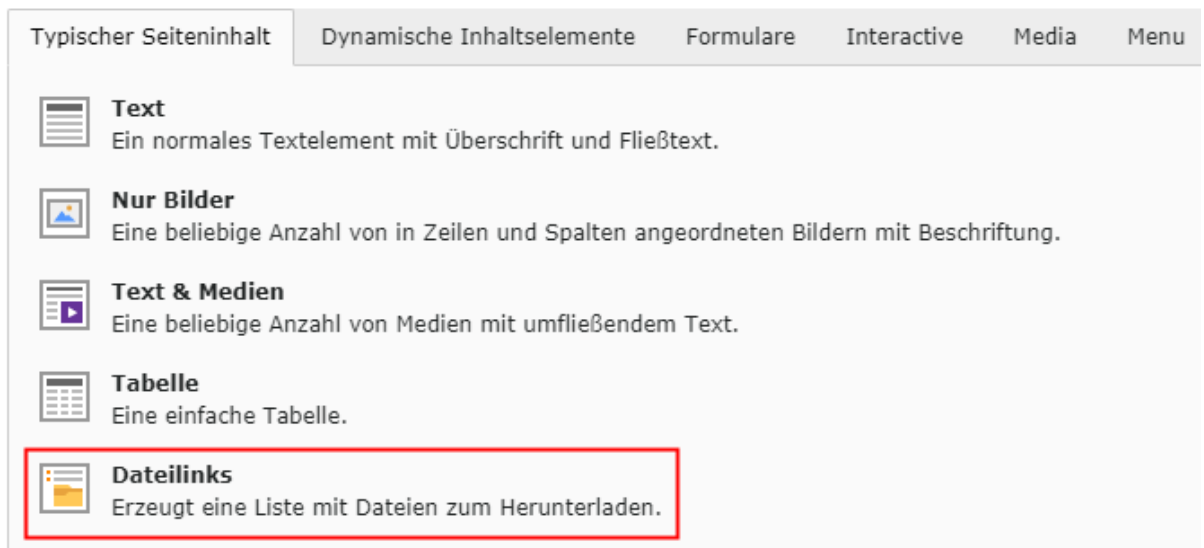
Typischer Seiteninhalt | Dynamische Inhaltselemente | Formulare | Interactive | Media | Menu

**Text**
Ein normales Textelement mit Überschrift und Fließtext.

**Nur Bilder**
Eine beliebige Anzahl von in Zeilen und Spalten angeordneten Bildern mit Beschriftung.

**Text & Medien**
Eine beliebige Anzahl von Medien mit umfließendem Text.

**Tabelle**
Eine einfache Tabelle.

**Dateilinks**
Erzeugt eine Liste mit Dateien zum Herunterladen.